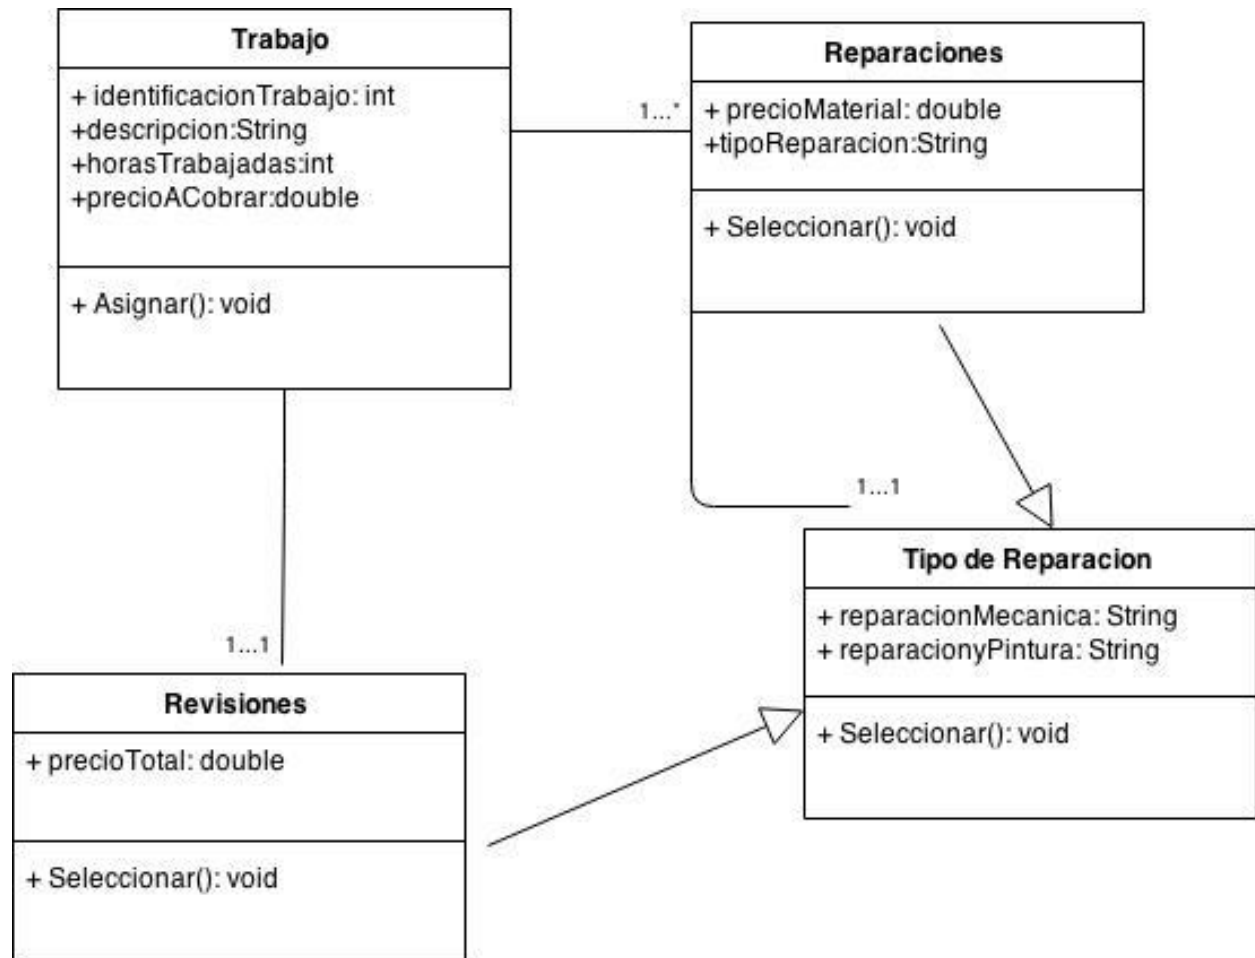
Trabajo

+ identificacionTrabajo: int
+descripcion:String
+horasTrabajadas:int
+precioACobrar:double

+ Asignar(): void

1...*

Reparaciones

+ precioMaterial: double
+tipoReparacion:String

+ Seleccionar(): void

1...1

Tipo de Reparacion

+ reparacionMecanica: String
+ reparacionyPintura: String

+ Seleccionar(): void

1...1

Revisiones

+ precioTotal: double

+ Seleccionar(): void